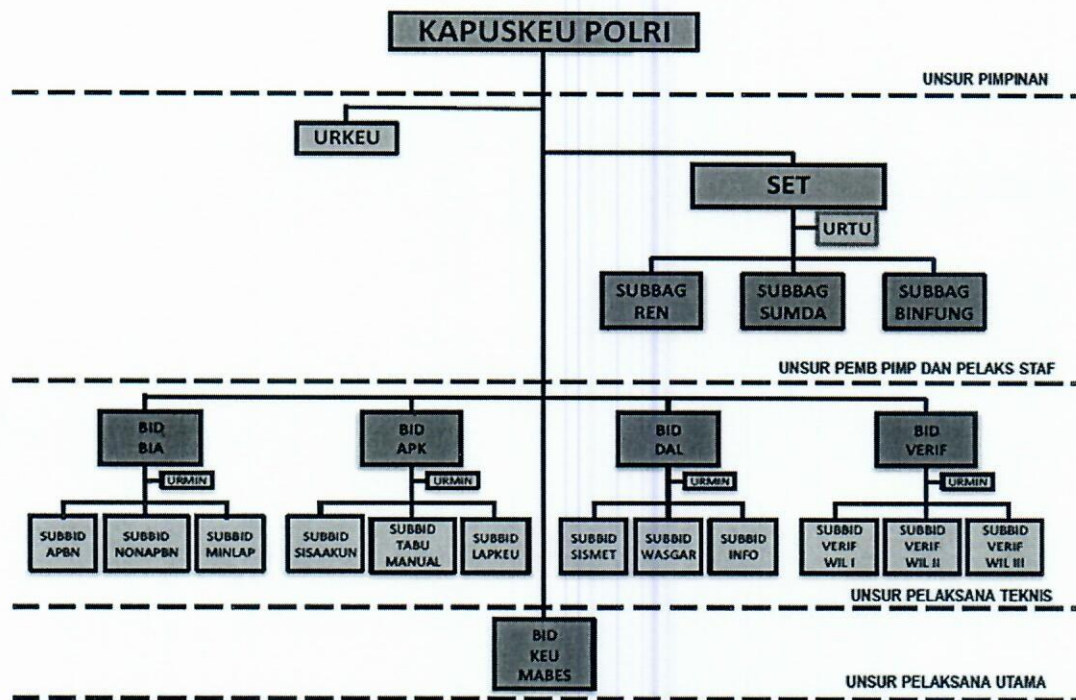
KAPUSKEU POLRI

UNSUR PIMPINAN

URKEU

SET

URTU

SUBBAG REN

SUBBAG SUMDA

SUBBAG BINFUNG

UNSUR PEMB PIMP DAN PELAKS STAF

BID BIA

URMIN

SUBBID APBN

SUBBID NONAPBN

SUBBID MINLAP

BID APK

URMIN

SUBBID SISAAKUN

SUBBID TABU MANUAL

SUBBID LAPKEU

BID DAL

URMIN

SUBBID SISMET

SUBBID WASGAR

SUBBID INFO

BID VERIF

URMIN

SUBBID VERIF WIL I

SUBBID VERIF WIL II

SUBBID VERIF WIL III

UNSUR PELAKSANA TEKNIS

BID KEU MABES

UNSUR PELAKSANA UTAMA